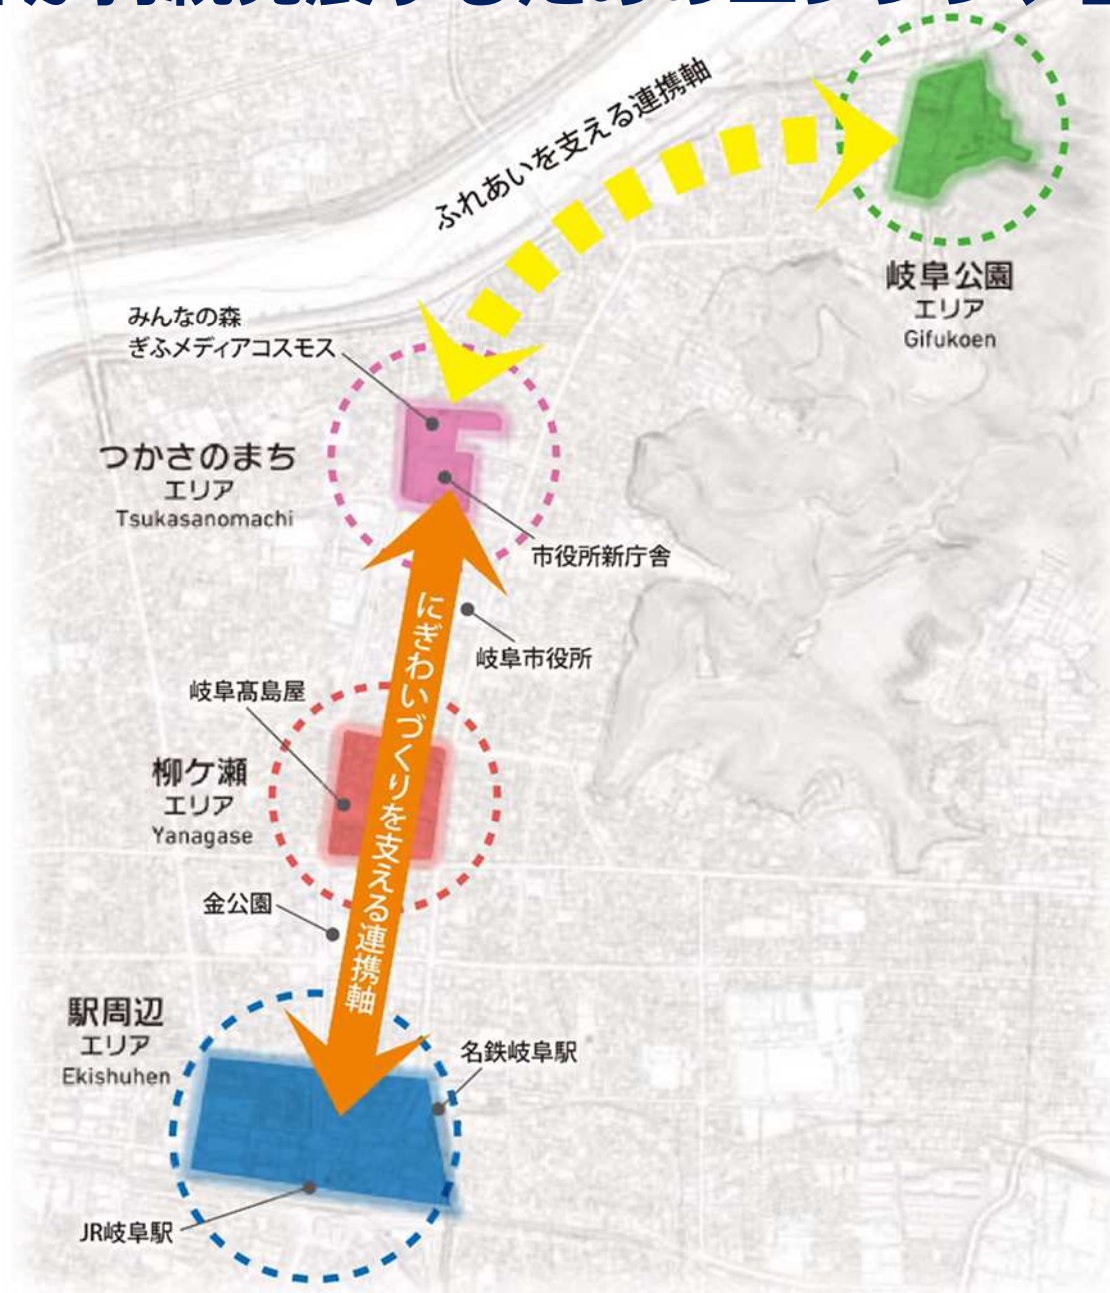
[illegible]

ふれあいを支える連携軸

岐阜公園
エリア
Gifukoen

みんなの森
ぎふメディアコスモス

つかさのまち
エリア
Tsukasanomachi

市役所新庁舎

にぎわいづくりを支える連携軸

岐阜市役所

岐阜髙島屋

柳ケ瀬
エリア
Yanagase

金公園

駅周辺
エリア
Ekishuhen

名鉄岐阜駅

JR岐阜駅